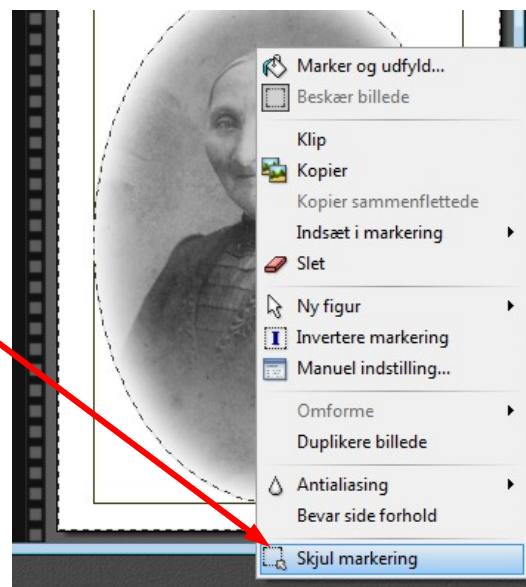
Marker og udfyld...
Beskær billede
Klip
Kopier
Kopier sammenflettede
Indsæt i markering
Slet
Ny figur
Invertere markering
Manuel indstilling...
Omforme
Duplikere billede
Antialiasing
Bevar side forhold
Skjul markering